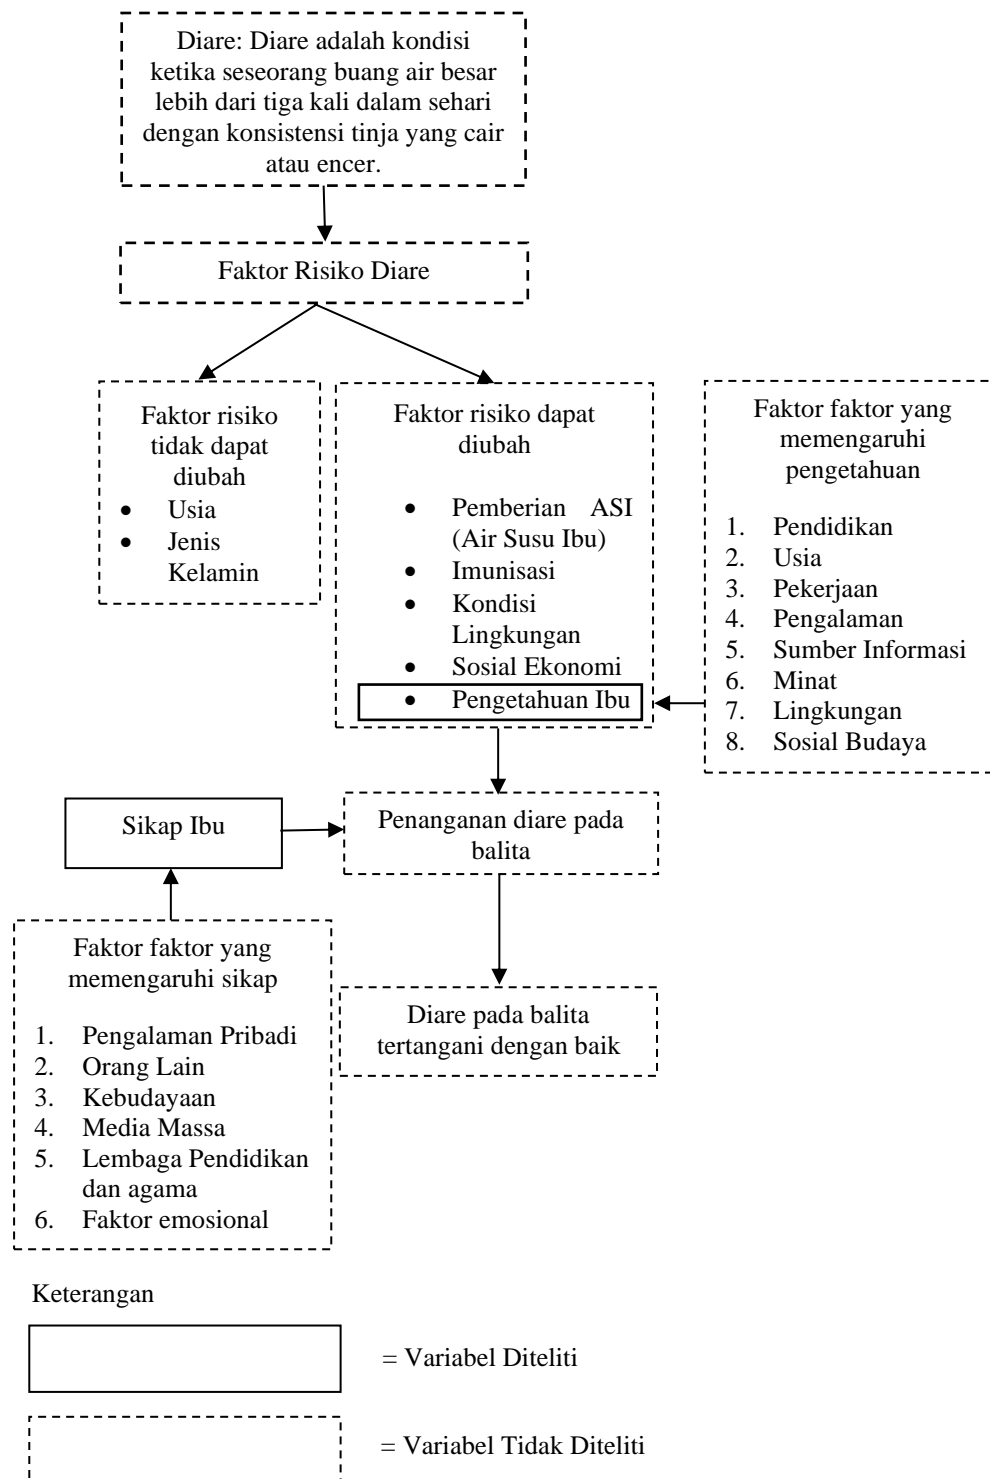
Diare: Diare adalah kondisi ketika seseorang buang air besar lebih dari tiga kali dalam sehari dengan konsistensi tinja yang cair atau encer.

Faktor Risiko Diare

Faktor risiko tidak dapat diubah
- Usia
- Jenis Kelamin

Faktor risiko dapat diubah
- Pemberian ASI (Air Susu Ibu)
- Imunisasi
- Kondisi Lingkungan
- Sosial Ekonomi
- Pengetahuan Ibu

Faktor faktor yang memengaruhi pengetahuan
1. Pendidikan
2. Usia
3. Pekerjaan
4. Pengalaman
5. Sumber Informasi
6. Minat
7. Lingkungan
8. Sosial Budaya

Sikap Ibu

Penanganan diare pada balita

Faktor faktor yang memengaruhi sikap
1. Pengalaman Pribadi
2. Orang Lain
3. Kebudayaan
4. Media Massa
5. Lembaga Pendidikan dan agama
6. Faktor emosional

Diare pada balita tertangani dengan baik

Keterangan

= Variabel Diteliti

= Variabel Tidak Diteliti